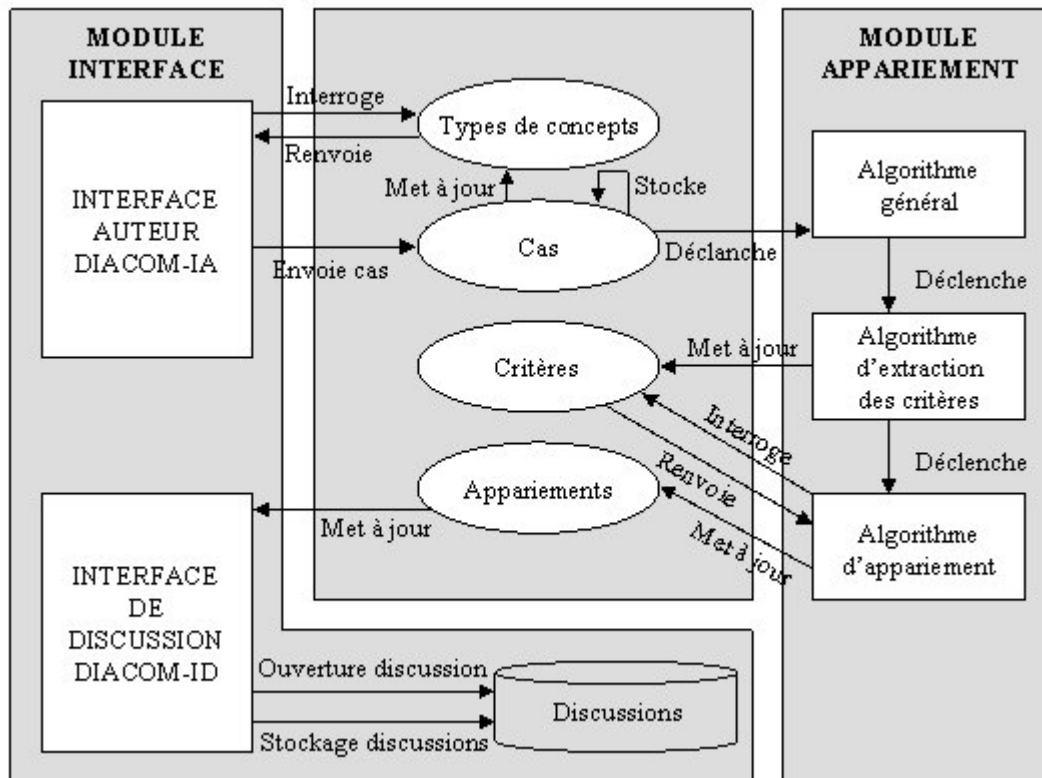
MODULE INTERFACE

INTERFACE AUTEUR DIACOM-IA

INTERFACE DE DISCUSSION DIACOM-ID

Interroge
Renvoie
Types de concepts
Met à jour
Stocke
Cas
Envoie cas
Déclanche
Critères
Met à jour
Interroge
Renvoie
Appariements
Met à jour
Met à jour
Ouverture discussion
Discussions
Stockage discussions

MODULE APPARIEMENT

Algorithme général
Déclenche
Algorithme d'extraction des critères
Déclenche
Algorithme d'appariement